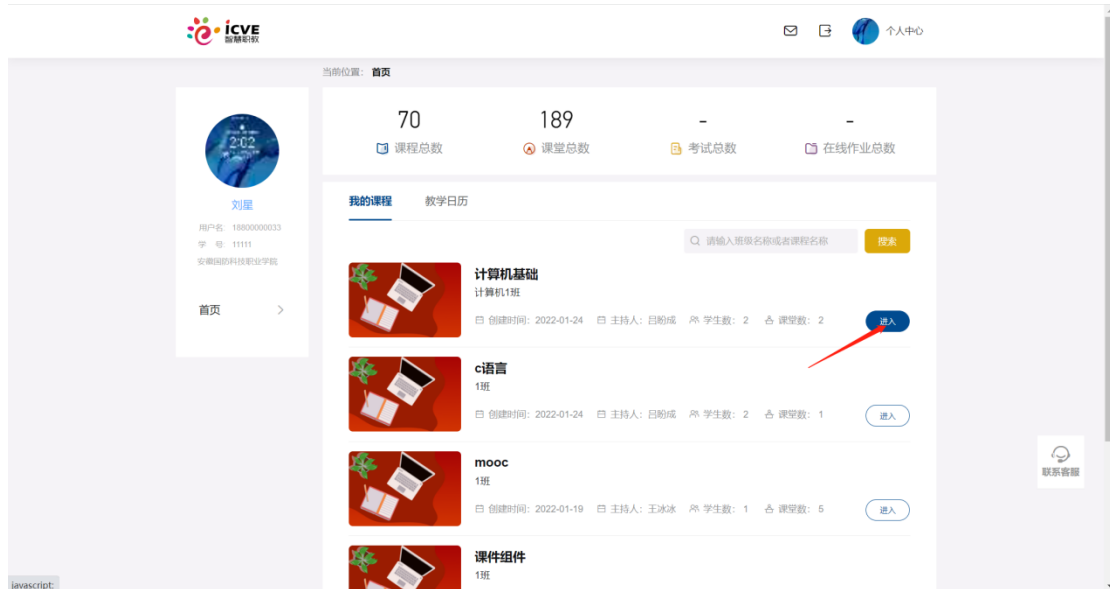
iCVE 智慧职教

个人中心

当前位置: 首页

2:02

刘星

用户名 18800000033
学 号 11111
安徽国防科技职业学院

首页

| 70 | 189 | - | - |
|---|---|---|---|
| 课程总数 | 课堂总数 | 考试总数 | 在线作业总数 |

我的课程 教学日历

请输入班级名称或者课程名称 搜索

计算机基础
计算机1班
创建时间: 2022-01-24 主持人: 吕盼成 学生数: 2 课堂数: 2
进入

c语言
1班
创建时间: 2022-01-24 主持人: 吕盼成 学生数: 2 课堂数: 1
进入

mooc
1班
创建时间: 2022-01-19 主持人: 王冰冰 学生数: 1 课堂数: 5
进入

课件组件
1班

联系客服

javascript: